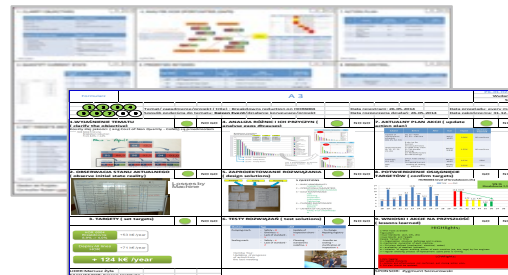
1. CLARIFY OBJECTIVES

2. ANALYZE ROOT CAUSES

3. ACTION PLAN

4. UNDERSTAND CURRENT STATE

5. DEVELOP SOLUTION

6. VERIFY ACTIONS

7. SET TARGETS

A 3

1. WYJAŚNIENIE TEMATU ( clarify the objective)

2. OBSERWACJA STANU AKTUALNEGO ( observe initial state reality)

3. TARGETY ( set targets)

4. ANALIZA RÓŻNIC ( GAPS )

5. ZAPROPONOWANE ROZWIĄZANIA ( design solutions)

6. TESTY ROZWIĄZAŃ ( test solutions)

7. AKTUALNY PLAN AKCJI

8. POTWIERDZENIE OSIĄGNIĘCIA TARGETÓW ( confirm targets)

9. WNIOSKI I AKCJE NA PRZYSZŁOŚĆ

Lessons by Machine

+ 124 k€ /year

Highlights